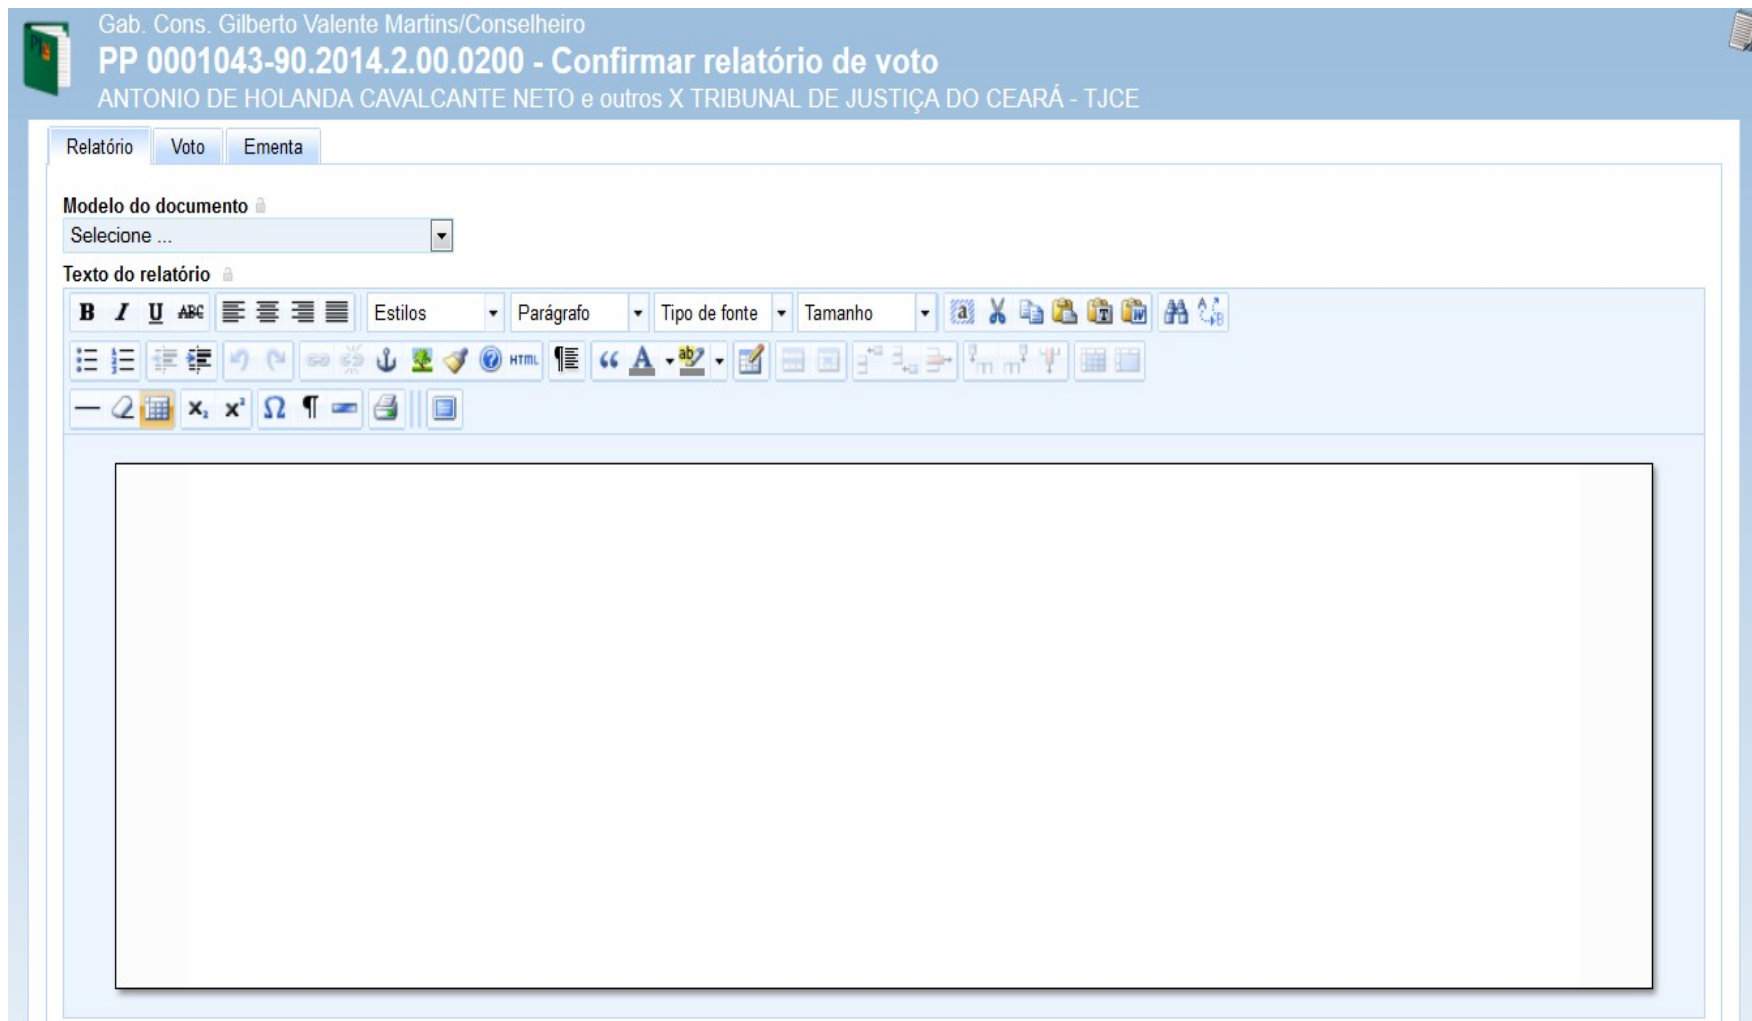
Gab. Cons. Gilberto Valente Martins/Conselheiro
PP 0001043-90.2014.2.00.0200 - Confirmar relatório de voto
ANTONIO DE HOLANDA CAVALCANTE NETO e outros X TRIBUNAL DE JUSTIÇA DO CEARÁ - TJCE

Relatório | Voto | Ementa

Modelo do documento
Selecione ...

Texto do relatório

B I U ABC
Estilos
Parágrafo
Tipo de fonte
Tamanho
HTML